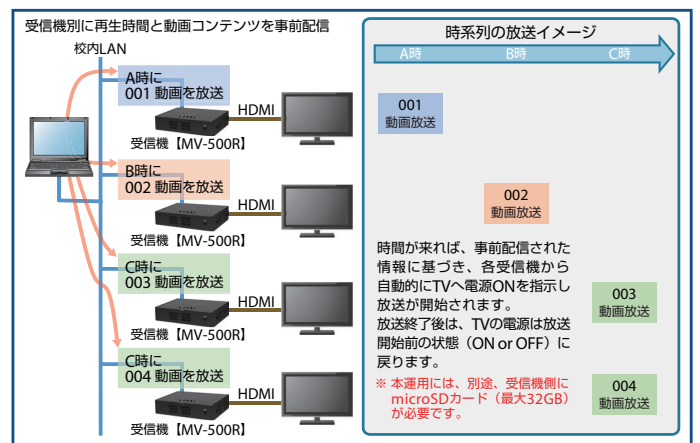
受信機別に再生時間と動画コンテンツを事前配信

校内LAN

A時に
001 動画を放送

HDMI

受信機【MV-500R】

B時に
002 動画を放送

HDMI

受信機【MV-500R】

C時に
003 動画を放送

HDMI

受信機【MV-500R】

C時に
004 動画を放送

HDMI

受信機【MV-500R】

時系列の放送イメージ

A時　B時　C時

001
動画放送

002
動画放送

時間が来れば、事前配信された情報に基づき、各受信機から自動的にTVへ電源ONを指示し放送が開始されます。
放送終了後は、TVの電源は放送開始前の状態（ON or OFF）に戻ります。

003
動画放送

※ 本運用には、別途、受信機側にmicroSDカード（最大32GB）が必要です。

004
動画放送